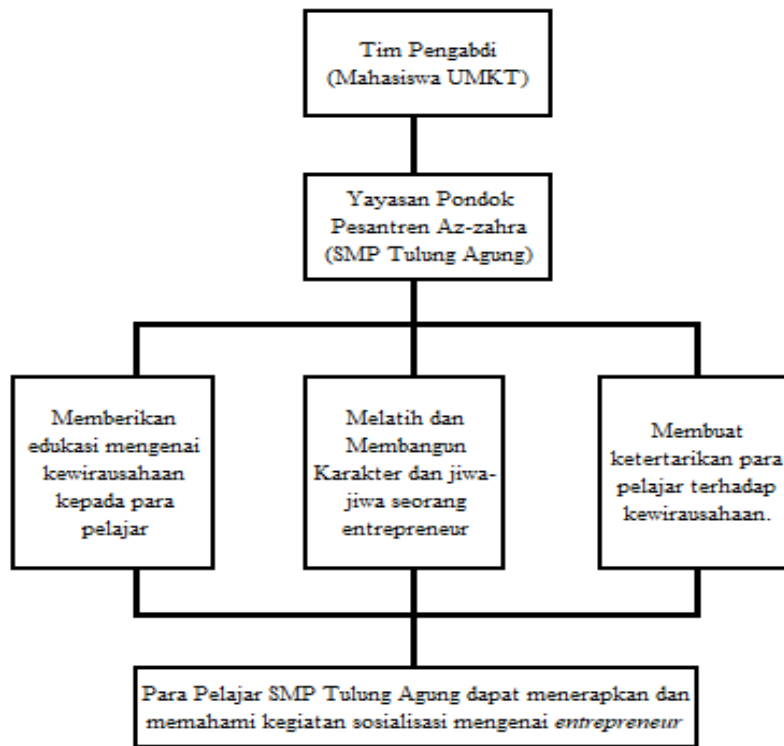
Tim Pengabdi (Mahasiswa UMKT)

Yayasan Pondok Pesantren Az-zahra (SMP Tulung Agung)

Memberikan edukasi mengenai kewirausahaan kepada para pelajar

Melatih dan Membangun Karakter dan jiwa-jiwa seorang entrepreneur

Membuat ketertarikan para pelajar terhadap kewirausahaan.

Para Pelajar SMP Tulung Agung dapat menerapkan dan memahami kegiatan sosialisasi mengenai *entrepreneur*